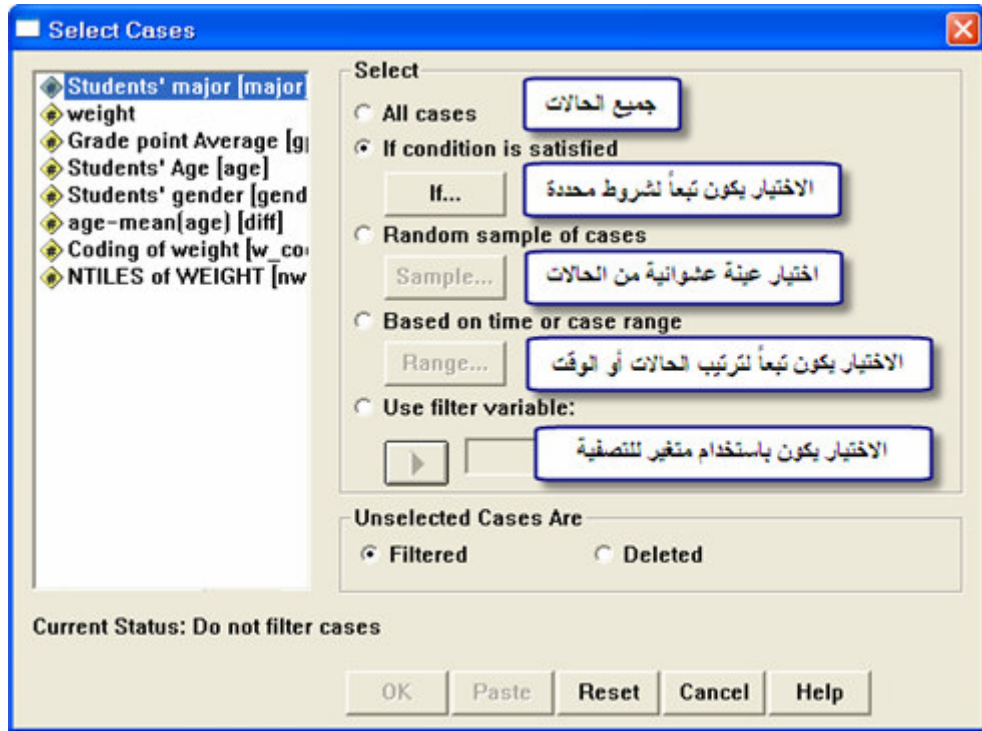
Select Cases

Students' major [major
weight
Grade point Average [g
Students' Age [age]
Students' gender [gend
age-mean(age) [diff]
Coding of weight [w_co
NTILES of WEIGHT [nw

Select
All cases
جميع الحالات
If condition is satisfied
If...
الاختيار يكون تبعاً لشروط محددة
Random sample of cases
Sample...
اختيار عينة عشوائية من الحالات
Based on time or case range
Range...
الاختيار يكون تبعاً لترتيب الحالات أو الوقت
Use filter variable:
الاختيار يكون باستخدام متغير للتصفية

Unselected Cases Are
Filtered
Deleted

Current Status: Do not filter cases

OK Paste Reset Cancel Help